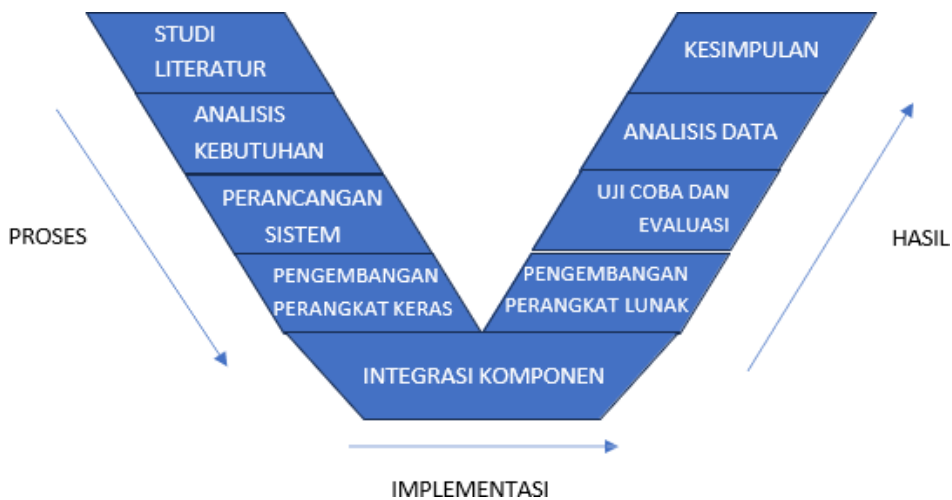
STUDI LITERATUR

ANALISIS KEBUTUHAN

PERANCANGAN SISTEM

PENGEMBANGAN PERANGKAT KERAS

KESIMPULAN

ANALISIS DATA

UJI COBA DAN EVALUASI

PENGEMBANGAN PERANGKAT LUNAK

PROSES

HASIL

INTEGRASI KOMPONEN

IMPLEMENTASI